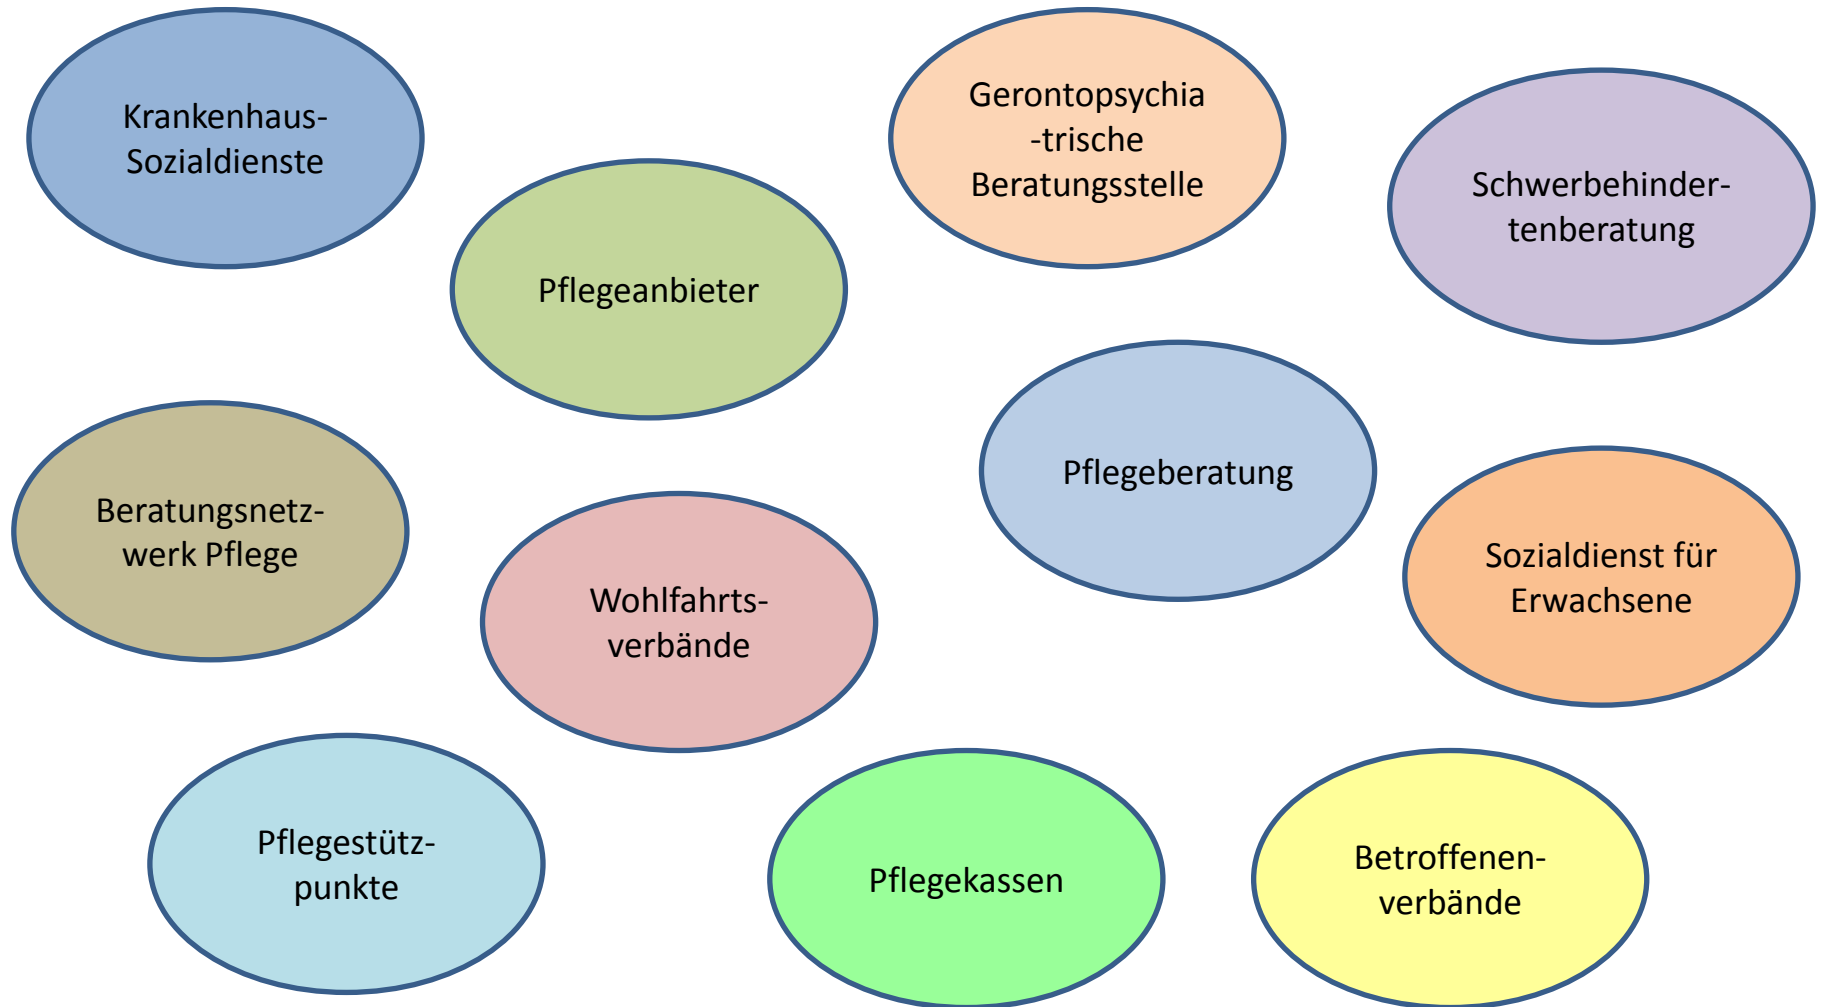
Krankenhaus-Sozialdienste

Pflegeanbieter

Gerontopsychia-trische Beratungsstelle

Schwerbehindertenberatung

Pflegeberatung

Beratungsnetzwerk Pflege

Wohlfahrtsverbände

Sozialdienst für Erwachsene

Pflegestützpunkte

Pflegekassen

Betroffenenverbände